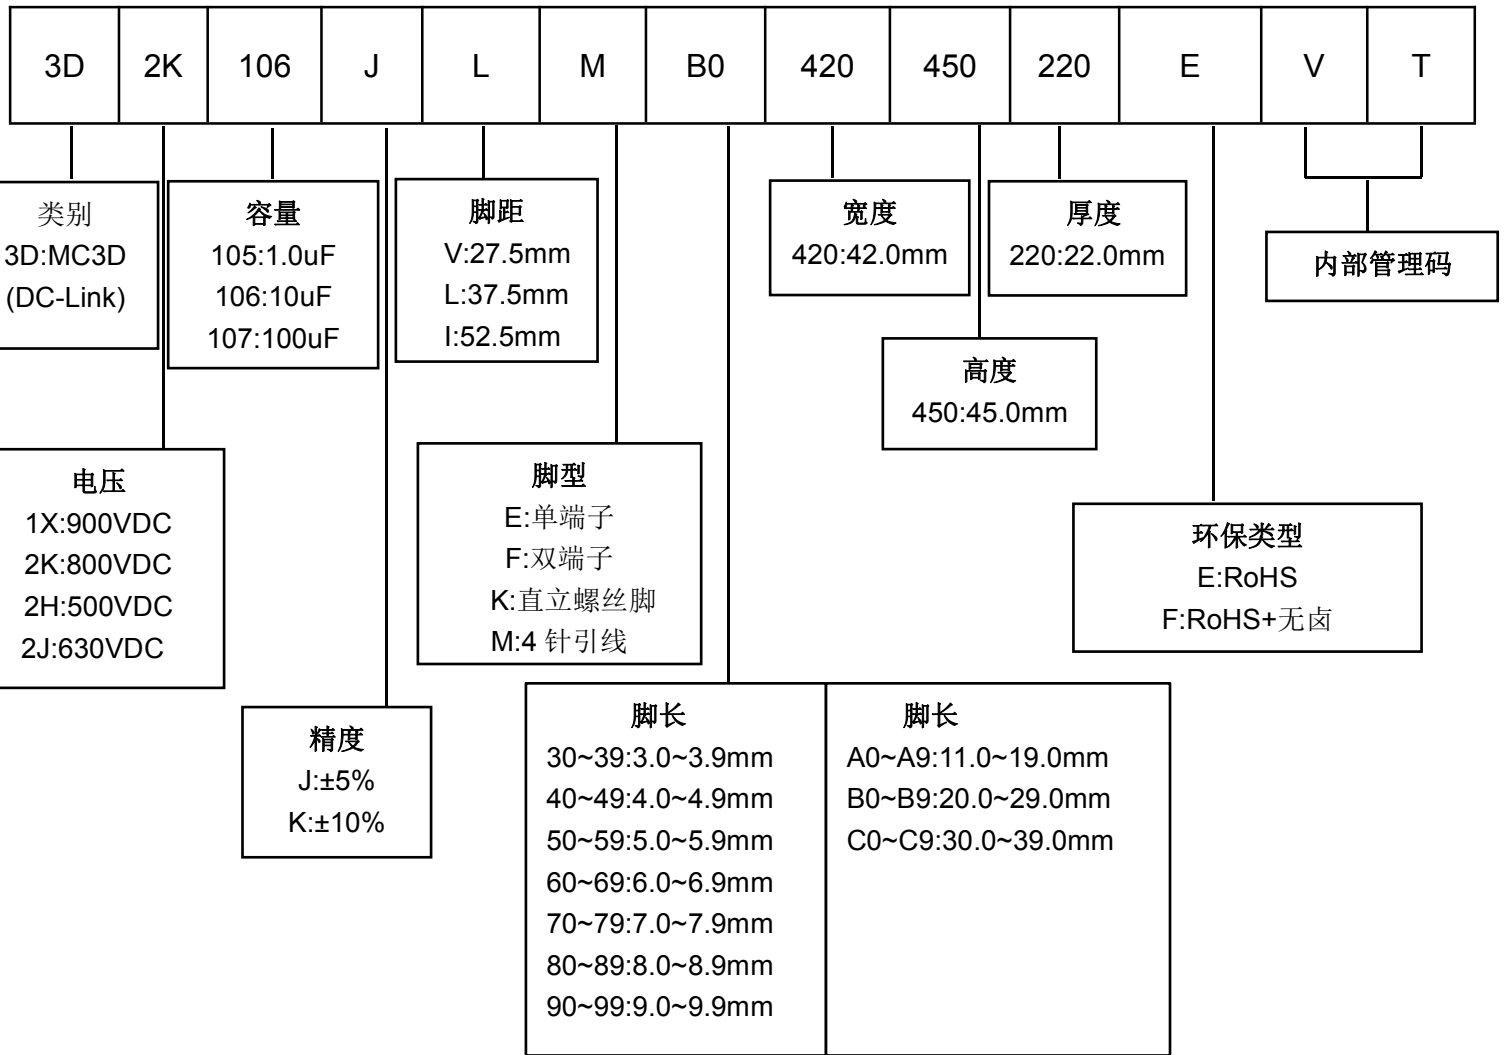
| 3D | 2K | 106 | J | L | M | B0 | 420 | 450 | 220 | E | V | T |
|---|---|---|---|---|---|---|---|---|---|---|---|---|

类别
3D:MC3D
(DC-Link)

容量
105:1.0uF
106:10uF
107:100uF

脚距
V:27.5mm
L:37.5mm
I:52.5mm

宽度
420:42.0mm

厚度
220:22.0mm

内部管理码

高度
450:45.0mm

电压
1X:900VDC
2K:800VDC
2H:500VDC
2J:630VDC

脚型
E:单端子
F:双端子
K:直立螺丝脚
M:4 针引线

环保类型
E:RoHS
F:RoHS+无卤

精度
J:±5%
K:±10%

| 脚长 | 脚长 |
|---|---|
| 30~39:3.0~3.9mm | A0~A9:11.0~19.0mm |
| 40~49:4.0~4.9mm | B0~B9:20.0~29.0mm |
| 50~59:5.0~5.9mm | C0~C9:30.0~39.0mm |
| 60~69:6.0~6.9mm | |
| 70~79:7.0~7.9mm | |
| 80~89:8.0~8.9mm | |
| 90~99:9.0~9.9mm | |